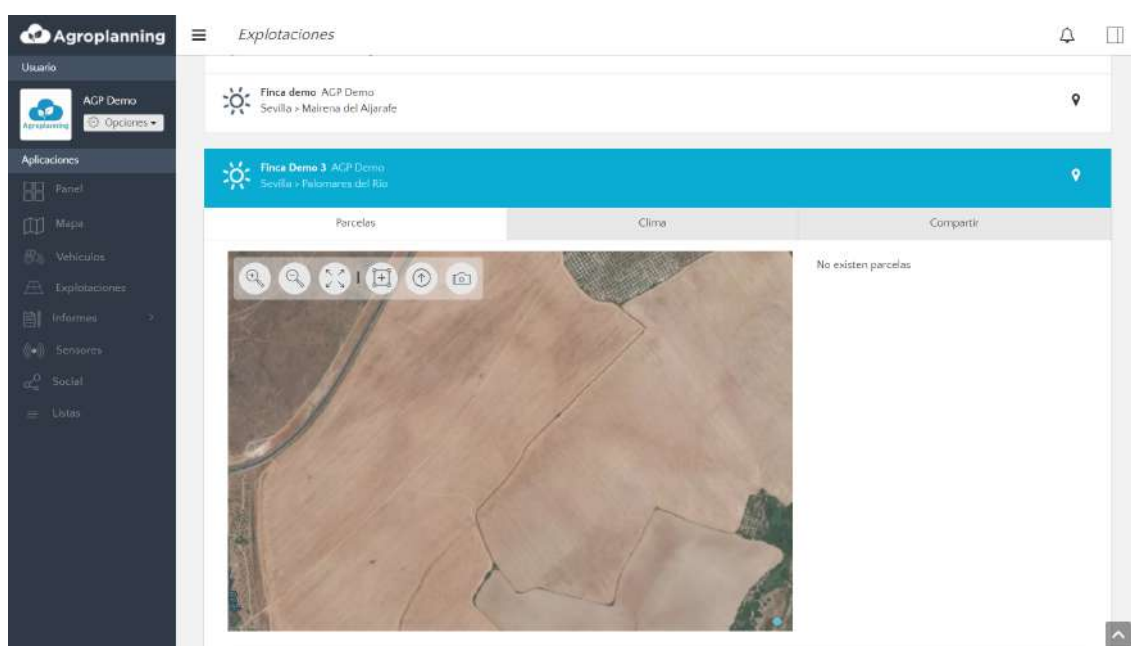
Agroplanning

Explotaciones

Usuario

Agroplanning

AGP Demo

Opciones

Aplicaciones

Panel

Mapa

Vehículos

Explotaciones

Informes

Sensores

Social

Listas

Finca demo AGP Demo
Sevilla › Mairena del Aljarafe

Finca Demo 3 AGP Demo
Sevilla › Palomares del Río

Parcelas

Clima

Compartir

No existen parcelas